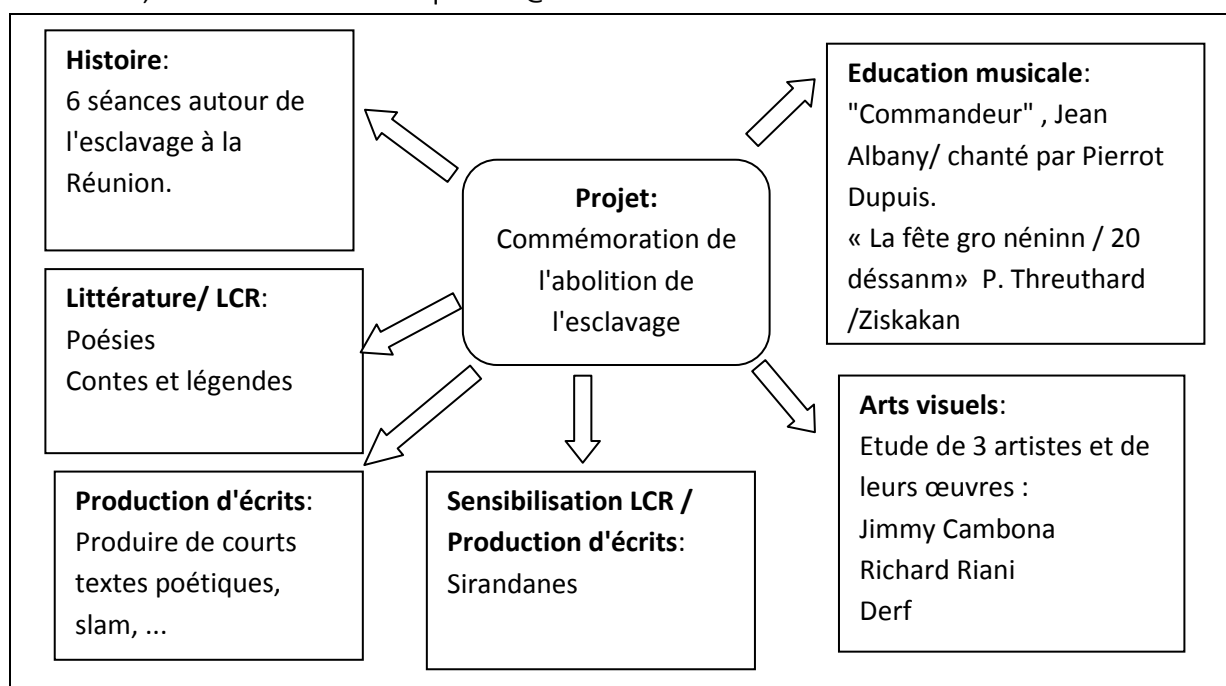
**Histoire**:
6 séances autour de l'esclavage à la Réunion.

**Projet:**
Commémoration de l'abolition de l'esclavage

**Education musicale**:
"Commandeur" , Jean Albany/ chanté par Pierrot Dupuis.
« La fête gro néninn / 20 déssanm» P. Threuthard /Ziskakan

**Littérature/ LCR**:
Poésies
Contes et légendes

**Arts visuels**:
Etude de 3 artistes et de leurs œuvres :
Jimmy Cambona
Richard Riani
Derf

**Production d'écrits**:
Produire de courts textes poétiques, slam, ...

**Sensibilisation LCR / Production d'écrits**:
Sirandanes